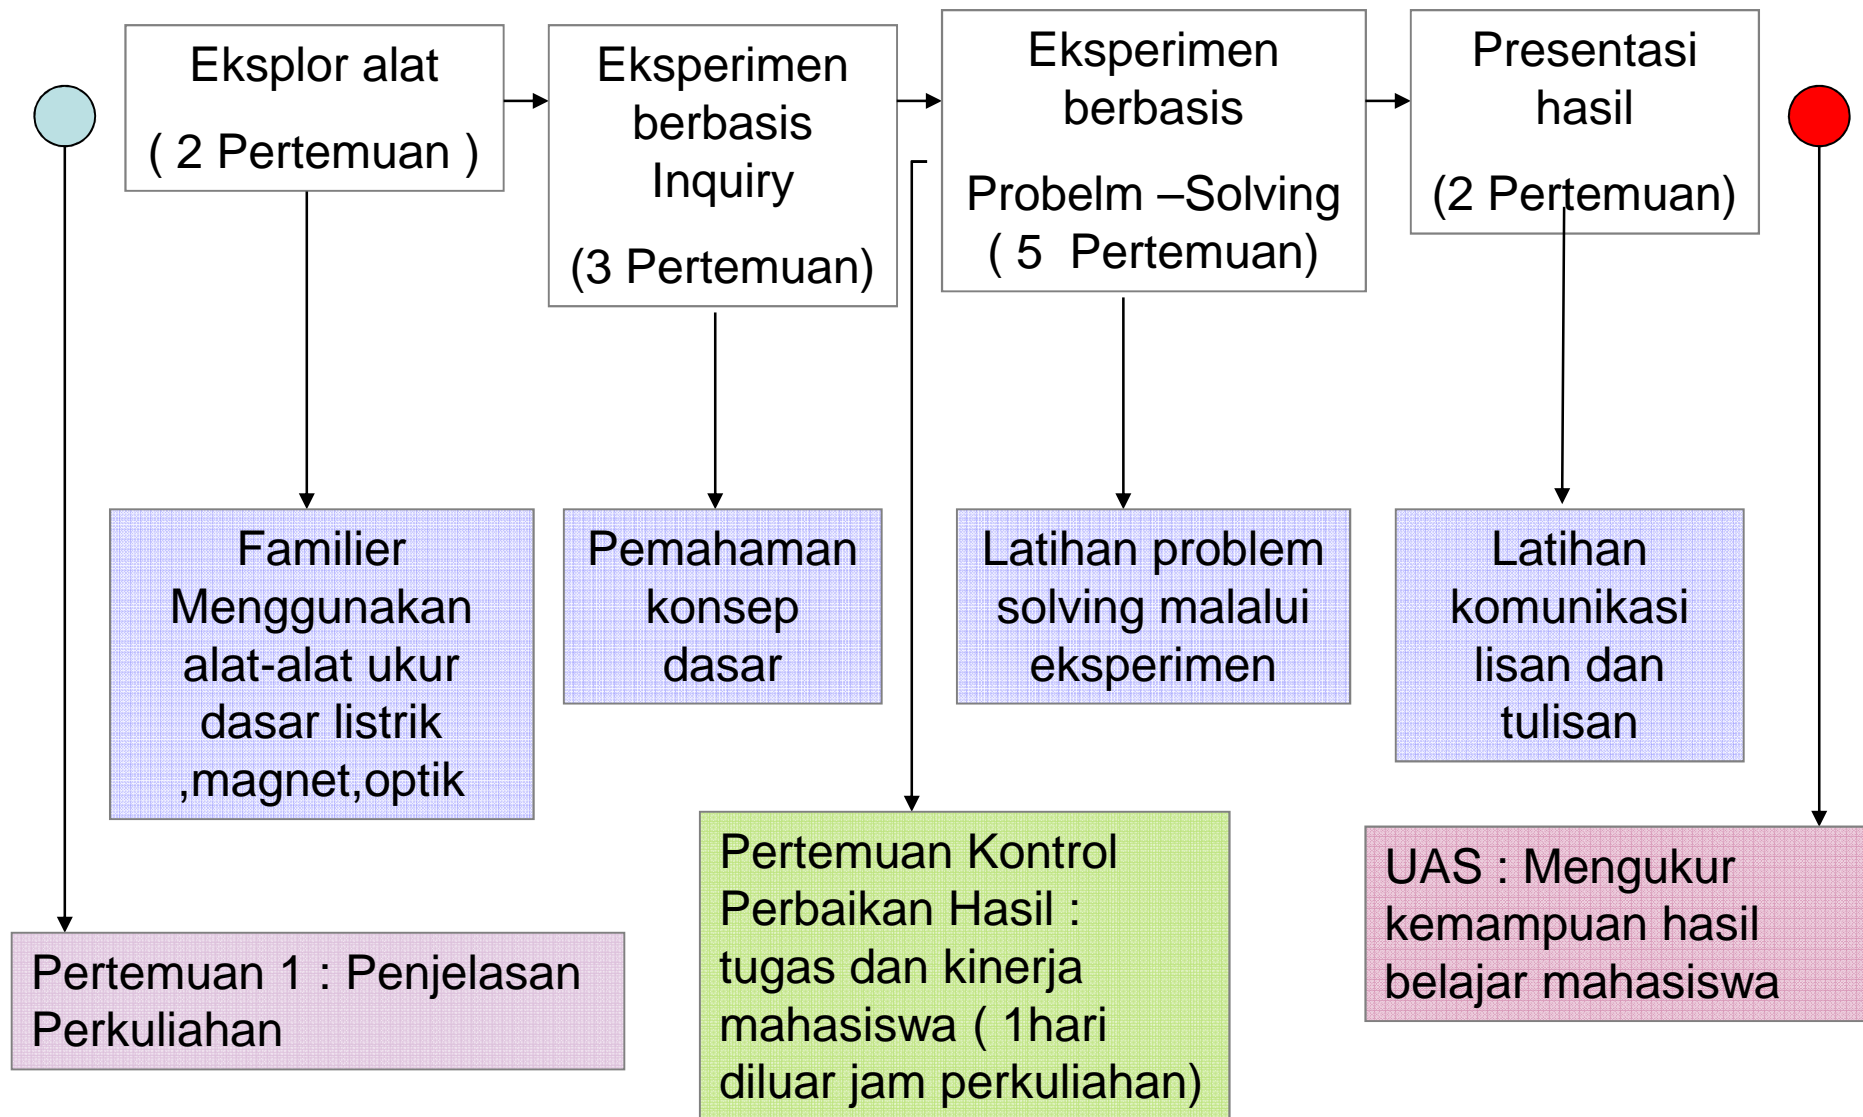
Eksplor alat
( 2 Pertemuan )

Eksperimen berbasis Inquiry
(3 Pertemuan)

Eksperimen berbasis
Probelm –Solving
( 5 Pertemuan)

Presentasi hasil
(2 Pertemuan)

Familier Menggunakan alat-alat ukur dasar listrik ,magnet,optik

Pemahaman konsep dasar

Latihan problem solving malalui eksperimen

Latihan komunikasi lisan dan tulisan

Pertemuan Kontrol Perbaikan Hasil : tugas dan kinerja mahasiswa ( 1hari diluar jam perkuliahan)

UAS : Mengukur kemampuan hasil belajar mahasiswa

Pertemuan 1 : Penjelasan Perkuliahan